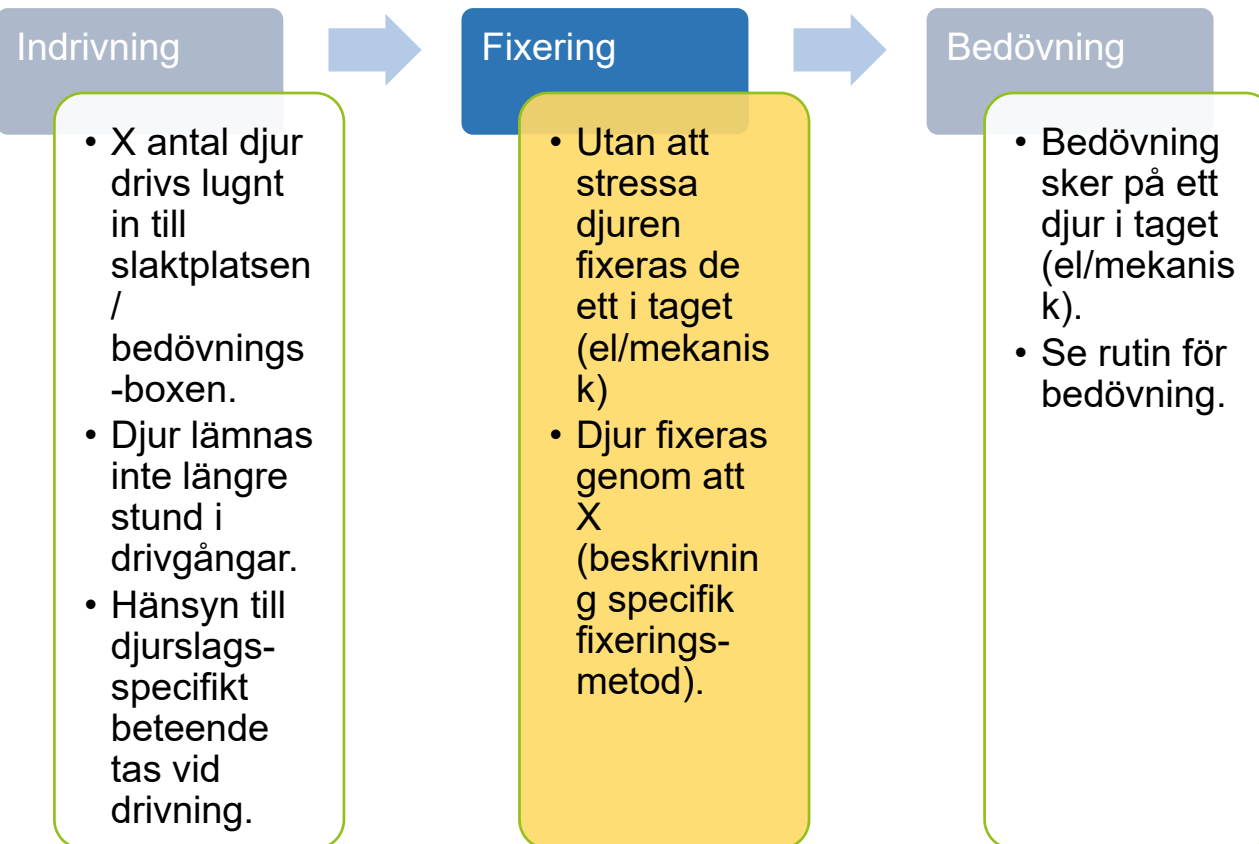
Indrivning

• X antal djur drivs lugnt in till slaktplatsen / bedövnings-boxen.
• Djur lämnas inte längre stund i drivgångar.
• Hänsyn till djurslags-specifikt beteende tas vid drivning.

Fixering

• Utan att stressa djuren fixeras de ett i taget (el/mekanisk)
• Djur fixeras genom att X (beskrivning specifik fixerings-metod).

Bedövning

• Bedövning sker på ett djur i taget (el/mekanisk).
• Se rutin för bedövning.